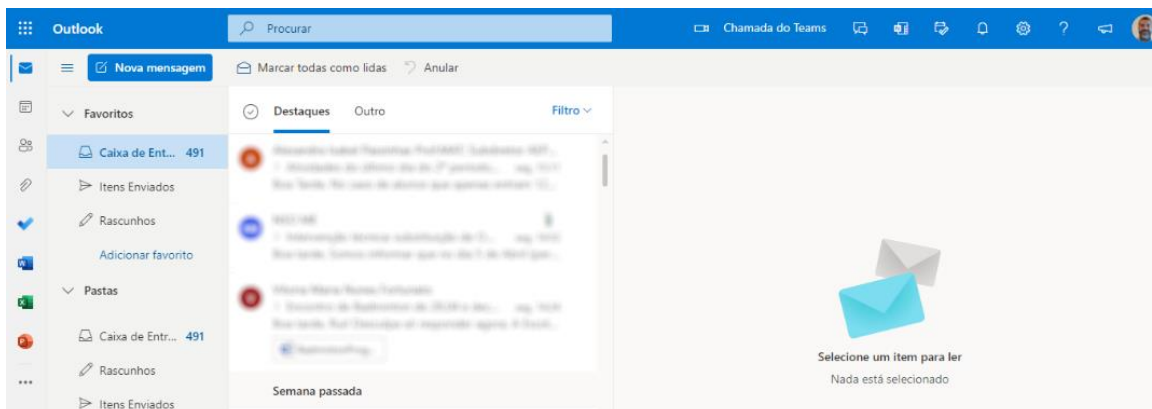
Outlook
Procurar
Chamada do Teams
Nova mensagem
Marcar todas como lidas
Anular
Favoritos
Caixa de Ent... 491
Itens Enviados
Rascunhos
Adicionar favorito
Pastas
Caixa de Entr... 491
Rascunhos
Itens Enviados
Destaques
Outro
Filtro
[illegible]
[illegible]
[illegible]
Semana passada
Selecione um item para ler
Nada está selecionado